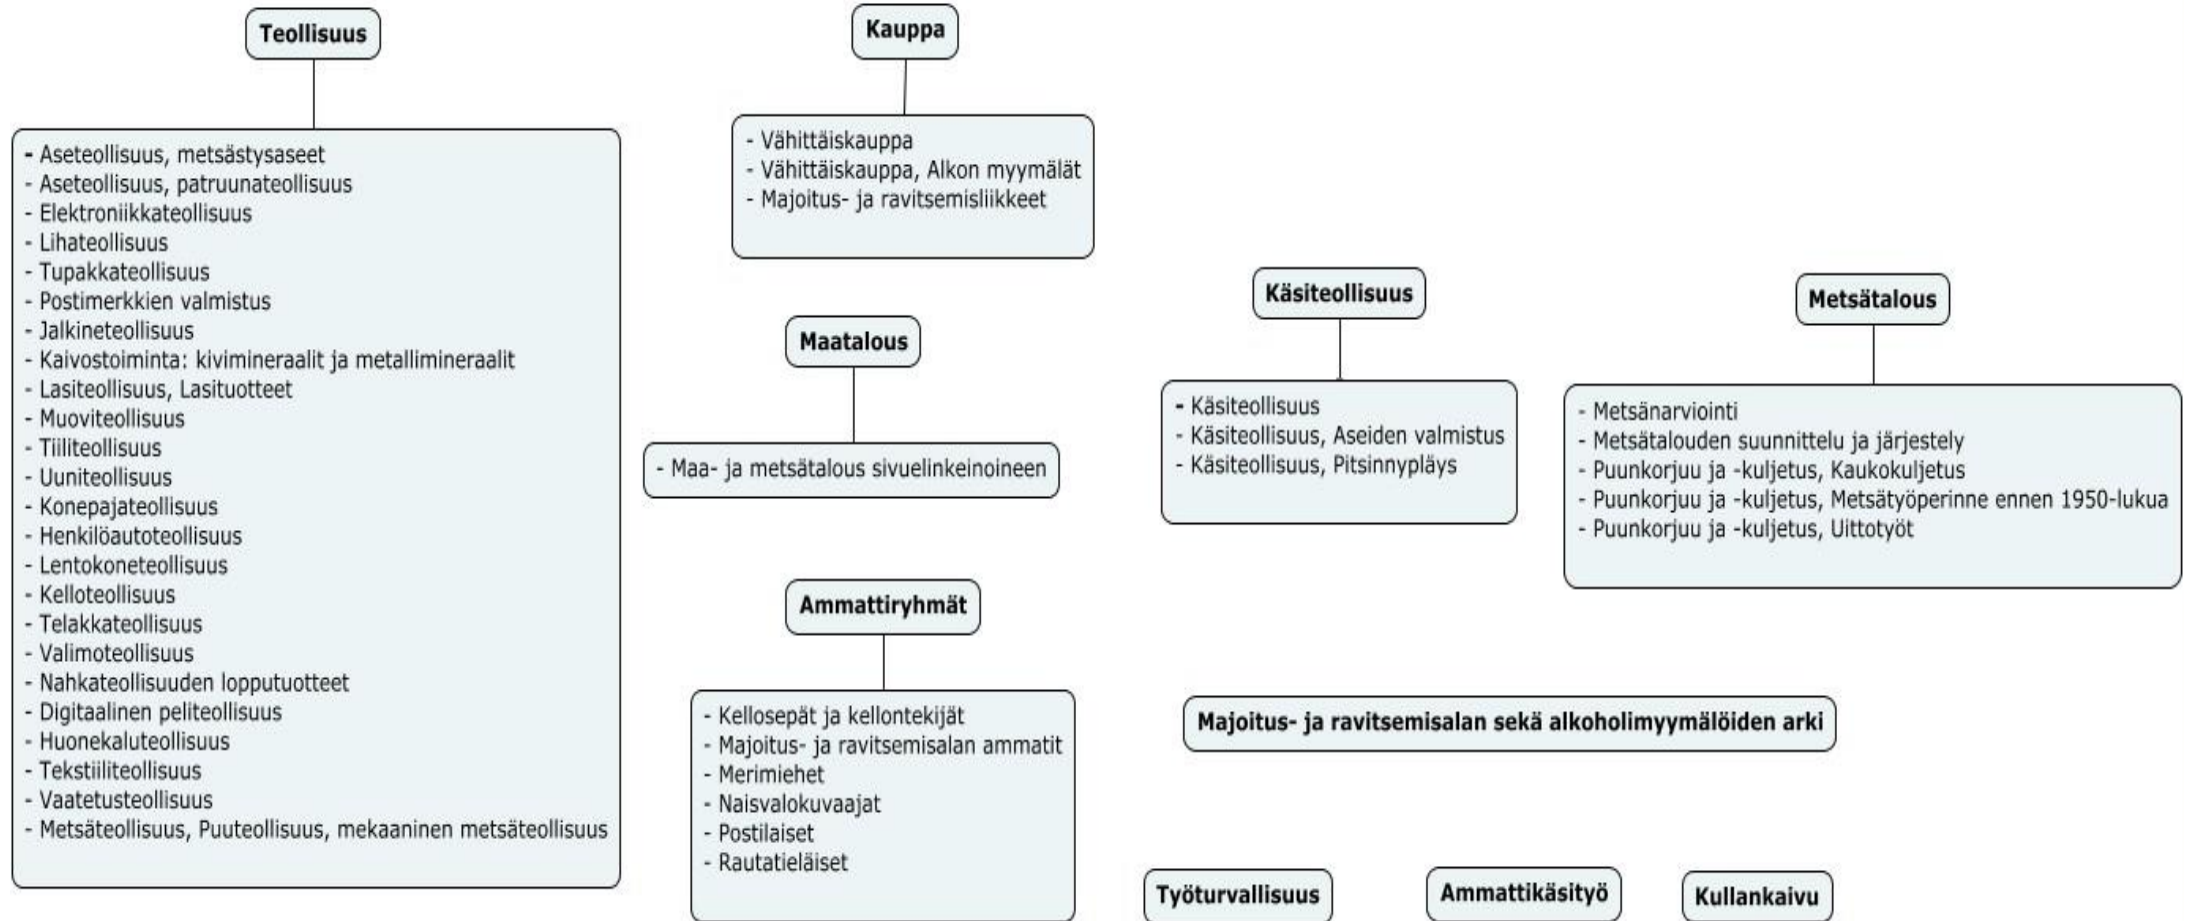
Teollisuus

- Aseteollisuus, metsästysaseet
- Aseteollisuus, patruunateollisuus
- Elektroniikkateollisuus
- Lihateollisuus
- Tupakkateollisuus
- Postimerkkien valmistus
- Jalkineteollisuus
- Kaivostoiminta: kivimineraalit ja metallimineraalit
- Lasiteollisuus, Lasituotteet
- Muoviteollisuus
- Tiiliteollisuus
- Uuniteollisuus
- Konepajateollisuus
- Henkilöautoteollisuus
- Lentokoneteollisuus
- Kelloteollisuus
- Telakkateollisuus
- Valimoteollisuus
- Nahkateollisuuden lopputuotteet
- Digitaalinen peliteollisuus
- Huonekaluteollisuus
- Tekstiiliteollisuus
- Vaatetusteollisuus
- Metsäteollisuus, Puuteollisuus, mekaaninen metsäteollisuus

Kauppa

- Vähittäiskauppa
- Vähittäiskauppa, Alkon myymälät
- Majoitus- ja ravitsemisliikkeet

Maatalous

- Maa- ja metsätalous sivuelinkeinoineen

Ammattiryhmät

- Kellosepät ja kellontekijät
- Majoitus- ja ravitsemisalan ammatit
- Merimiehet
- Naisvalokuvaajat
- Postilaiset
- Rautatieläiset

Käsiteollisuus

- Käsiteollisuus
- Käsiteollisuus, Aseiden valmistus
- Käsiteollisuus, Pitsinnypläys

Metsätalous

- Metsänarviointi
- Metsätalouden suunnittelu ja järjestely
- Puunkorjuu ja -kuljetus, Kaukokuljetus
- Puunkorjuu ja -kuljetus, Metsätyöperinne ennen 1950-lukua
- Puunkorjuu ja -kuljetus, Uittotyöt

Majoitus- ja ravitsemisalan sekä alkoholimyymälöiden arki

Työturvallisuus

Ammattikäsityö

Kullankaivu